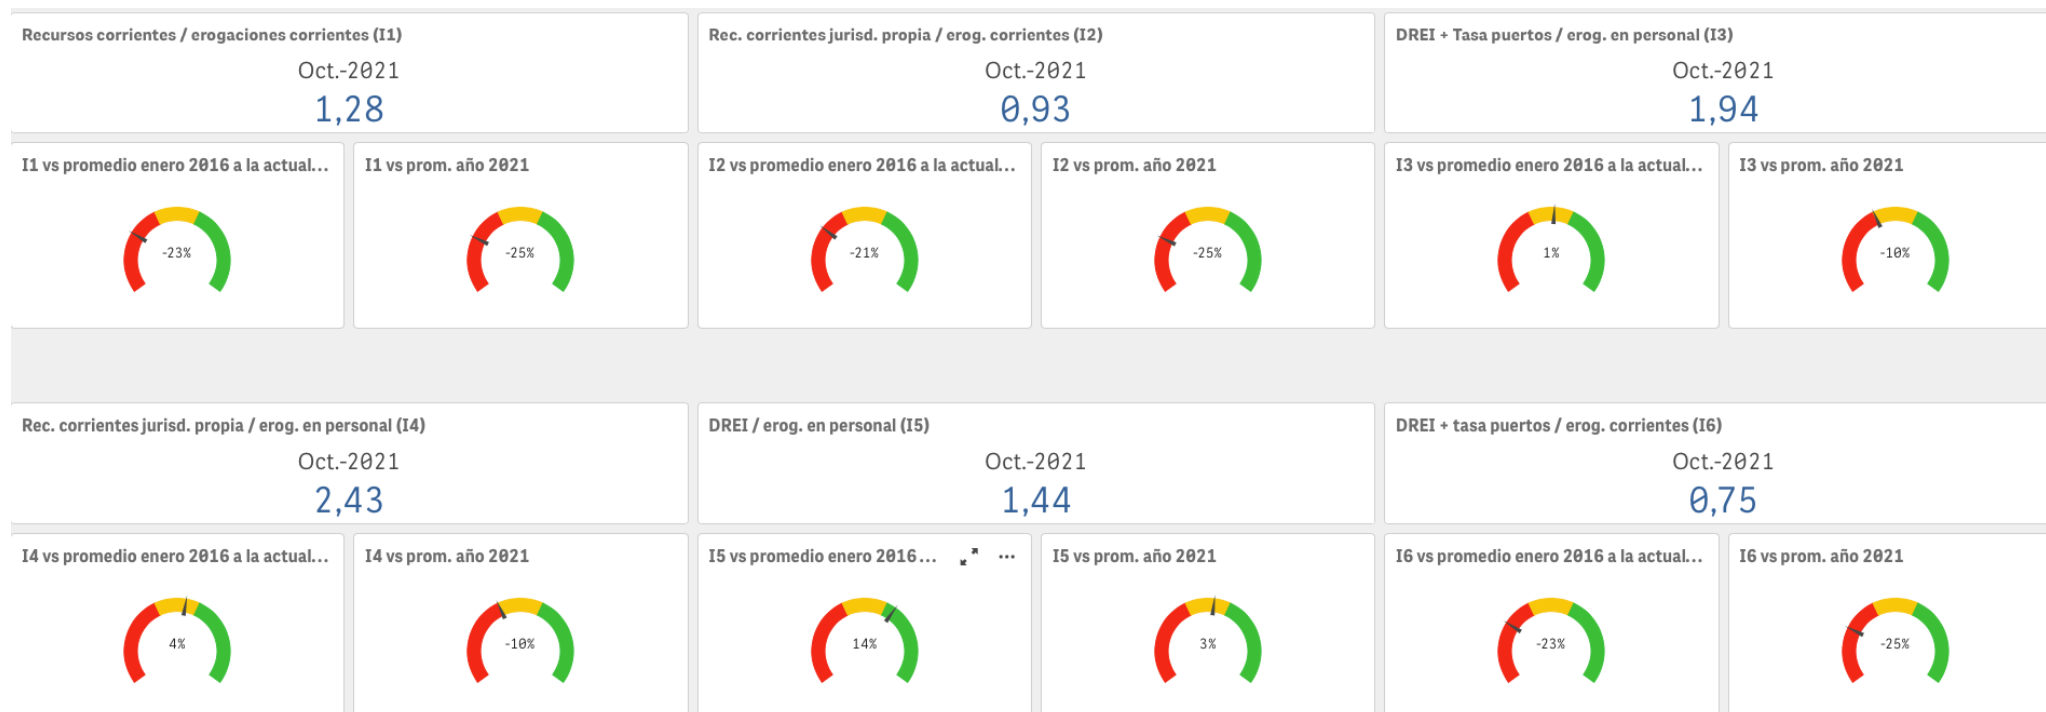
Recursos corrientes / erogaciones corrientes (I1)
Oct.-2021
1,28

Rec. corrientes jurisd. propia / erog. corrientes (I2)
Oct.-2021
0,93

DREI + Tasa puertos / erog. en personal (I3)
Oct.-2021
1,94

I1 vs promedio enero 2016 a la actual...
-23%

I1 vs prom. año 2021
-25%

I2 vs promedio enero 2016 a la actual...
-21%

I2 vs prom. año 2021
-25%

I3 vs promedio enero 2016 a la actual...
1%

I3 vs prom. año 2021
-10%

Rec. corrientes jurisd. propia / erog. en personal (I4)
Oct.-2021
2,43

DREI / erog. en personal (I5)
Oct.-2021
1,44

DREI + tasa puertos / erog. corrientes (I6)
Oct.-2021
0,75

I4 vs promedio enero 2016 a la actual...
4%

I4 vs prom. año 2021
-10%

I5 vs promedio enero 2016...
14%

I5 vs prom. año 2021
3%

I6 vs promedio enero 2016 a la actual...
-23%

I6 vs prom. año 2021
-25%